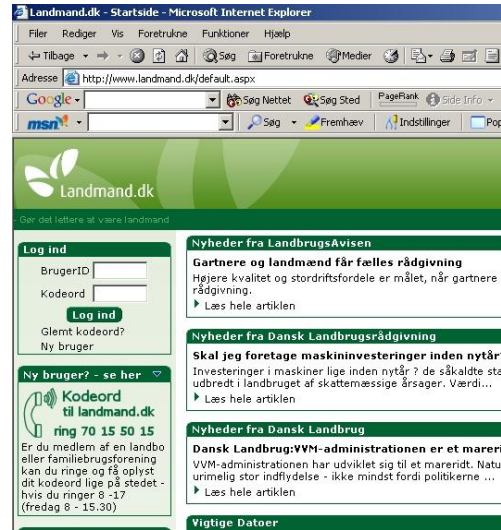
Landmand.dk - Startside - Microsoft Internet Explorer

Filer Rediger Vis Foretrukne Funktioner Hjælp

Tilbage Søg Foretrukne Medier

Adresse http://www.landmand.dk/default.aspx

Google Søg Nettet Søg Sted PageRank Side Info

msn Søg Fremhæv Indstillinger Pop

Landmand.dk

Gør det lettere at være landmand

Log ind

BrugerID

Kodeord

Log ind

Glemt kodeord?

Ny bruger

Ny bruger? - se her

Kodeord til landmand.dk

ring 70 15 50 15

Er du medlem af en landbo eller familiebrugsforening kan du ringe og få oplyst dit kodeord lige på stedet - hvis du ringer 8 -17 (fredag 8 - 15.30)

Nyheder fra LandbrugsAvisen

Gartnere og landmænd får fælles rådgivning

Højere kvalitet og stordriftsfordele er målet, når gartnere rådgivning.

Læs hele artiklen

Nyheder fra Dansk Landbrugsrådgivning

Skal jeg foretage maskininvesteringer inden nytår

Investeringer i maskiner lige inden nytår ? de såkaldte sta udbredt i landbruget af skattemæssige årsager. Værdi...

Læs hele artiklen

Nyheder fra Dansk Landbrug

Dansk Landbrug:VVM-administrationen er et mareri

VVM-administrationen har udviklet sig til et mareridt. Natu urimelig stor indflydelse - ikke mindst fordi politikerne ...

Læs hele artiklen

Vigtige Datoer